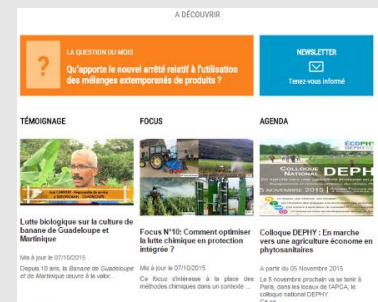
A DÉCOUVRIR

?

LA QUESTION DU MOIS

Qu'apporte le nouvel arrêté relatif à l'utilisation des mélanges extemporanés de produits ?

NEWSLETTER

Tenez-vous informé

TÉMOIGNAGE

Luc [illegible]

Lutte biologique sur la culture de banane de Guadeloupe et Martinique

Mis à jour le 07/10/2015

Depuis 10 ans, la Banane de Guadeloupe et de Martinique œuvre à la valor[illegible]

FOCUS

Focus N°10: Comment optimiser la lutte chimique en protection intégrée ?

Mis à jour le 07/10/2015

Ce focus s'intéresse à la place des méthodes chimiques dans un contexte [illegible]

AGENDA

ÉCOPHYTO

COLLOQUE NATIONAL DEPHY

NOVEMBRE 2015

Colloque DEPHY : En marche vers une agriculture économe en phytosanitaires

A partir du 05 Novembre 2015

Le 5 novembre prochain va se tenir à Paris, dans les locaux de l'APCA, le colloque national DEPHY. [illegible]